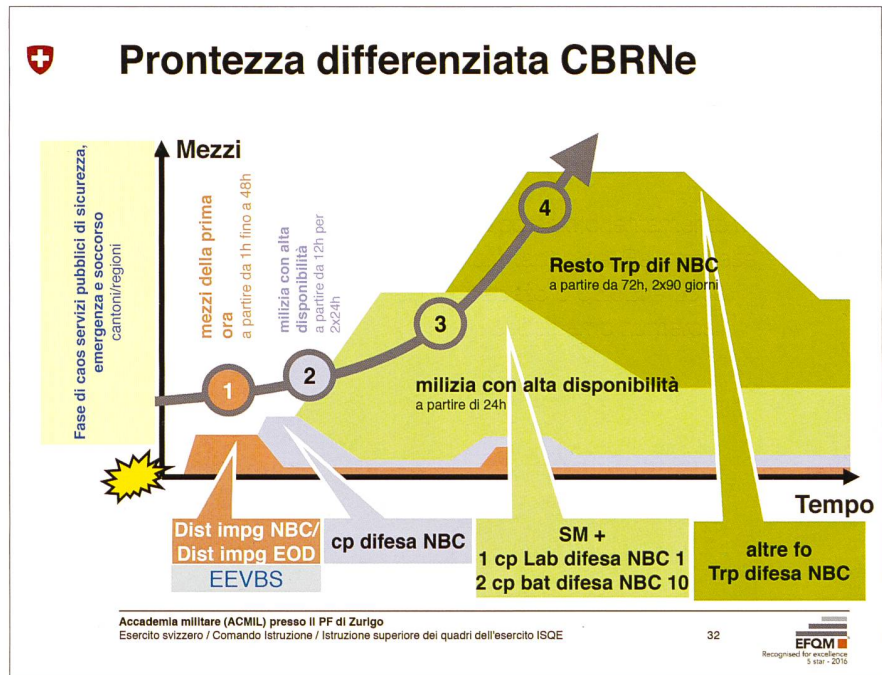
Prontezza differenziata CBRNe

Fase di caos servizi pubblici di sicurezza, emergenza e soccorso
cantoni/regioni

Mezzi

mezzi della prima ora
a partire da 1h fino a 48h

milizia con alta disponibilità
a partire da 12h per 2x24h

1

2

3

4

Resto Trp dif NBC
a partire da 72h, 2x90 giorni

milizia con alta disponibilità
a partire di 24h

Tempo

Dist impg NBC/
Dist impg EOD

EEVBS

cp difesa NBC

SM +
1 cp Lab difesa NBC 1
2 cp bat difesa NBC 10

altre fo
Trp difesa NBC

Accademia militare (ACMIL) presso il PF di Zurigo
Esercito svizzero / Comando Istruzione / Istruzione superiore dei quadri dell'esercito ISQE

32

EFQM
Recognised for excellence
5 star - 2016